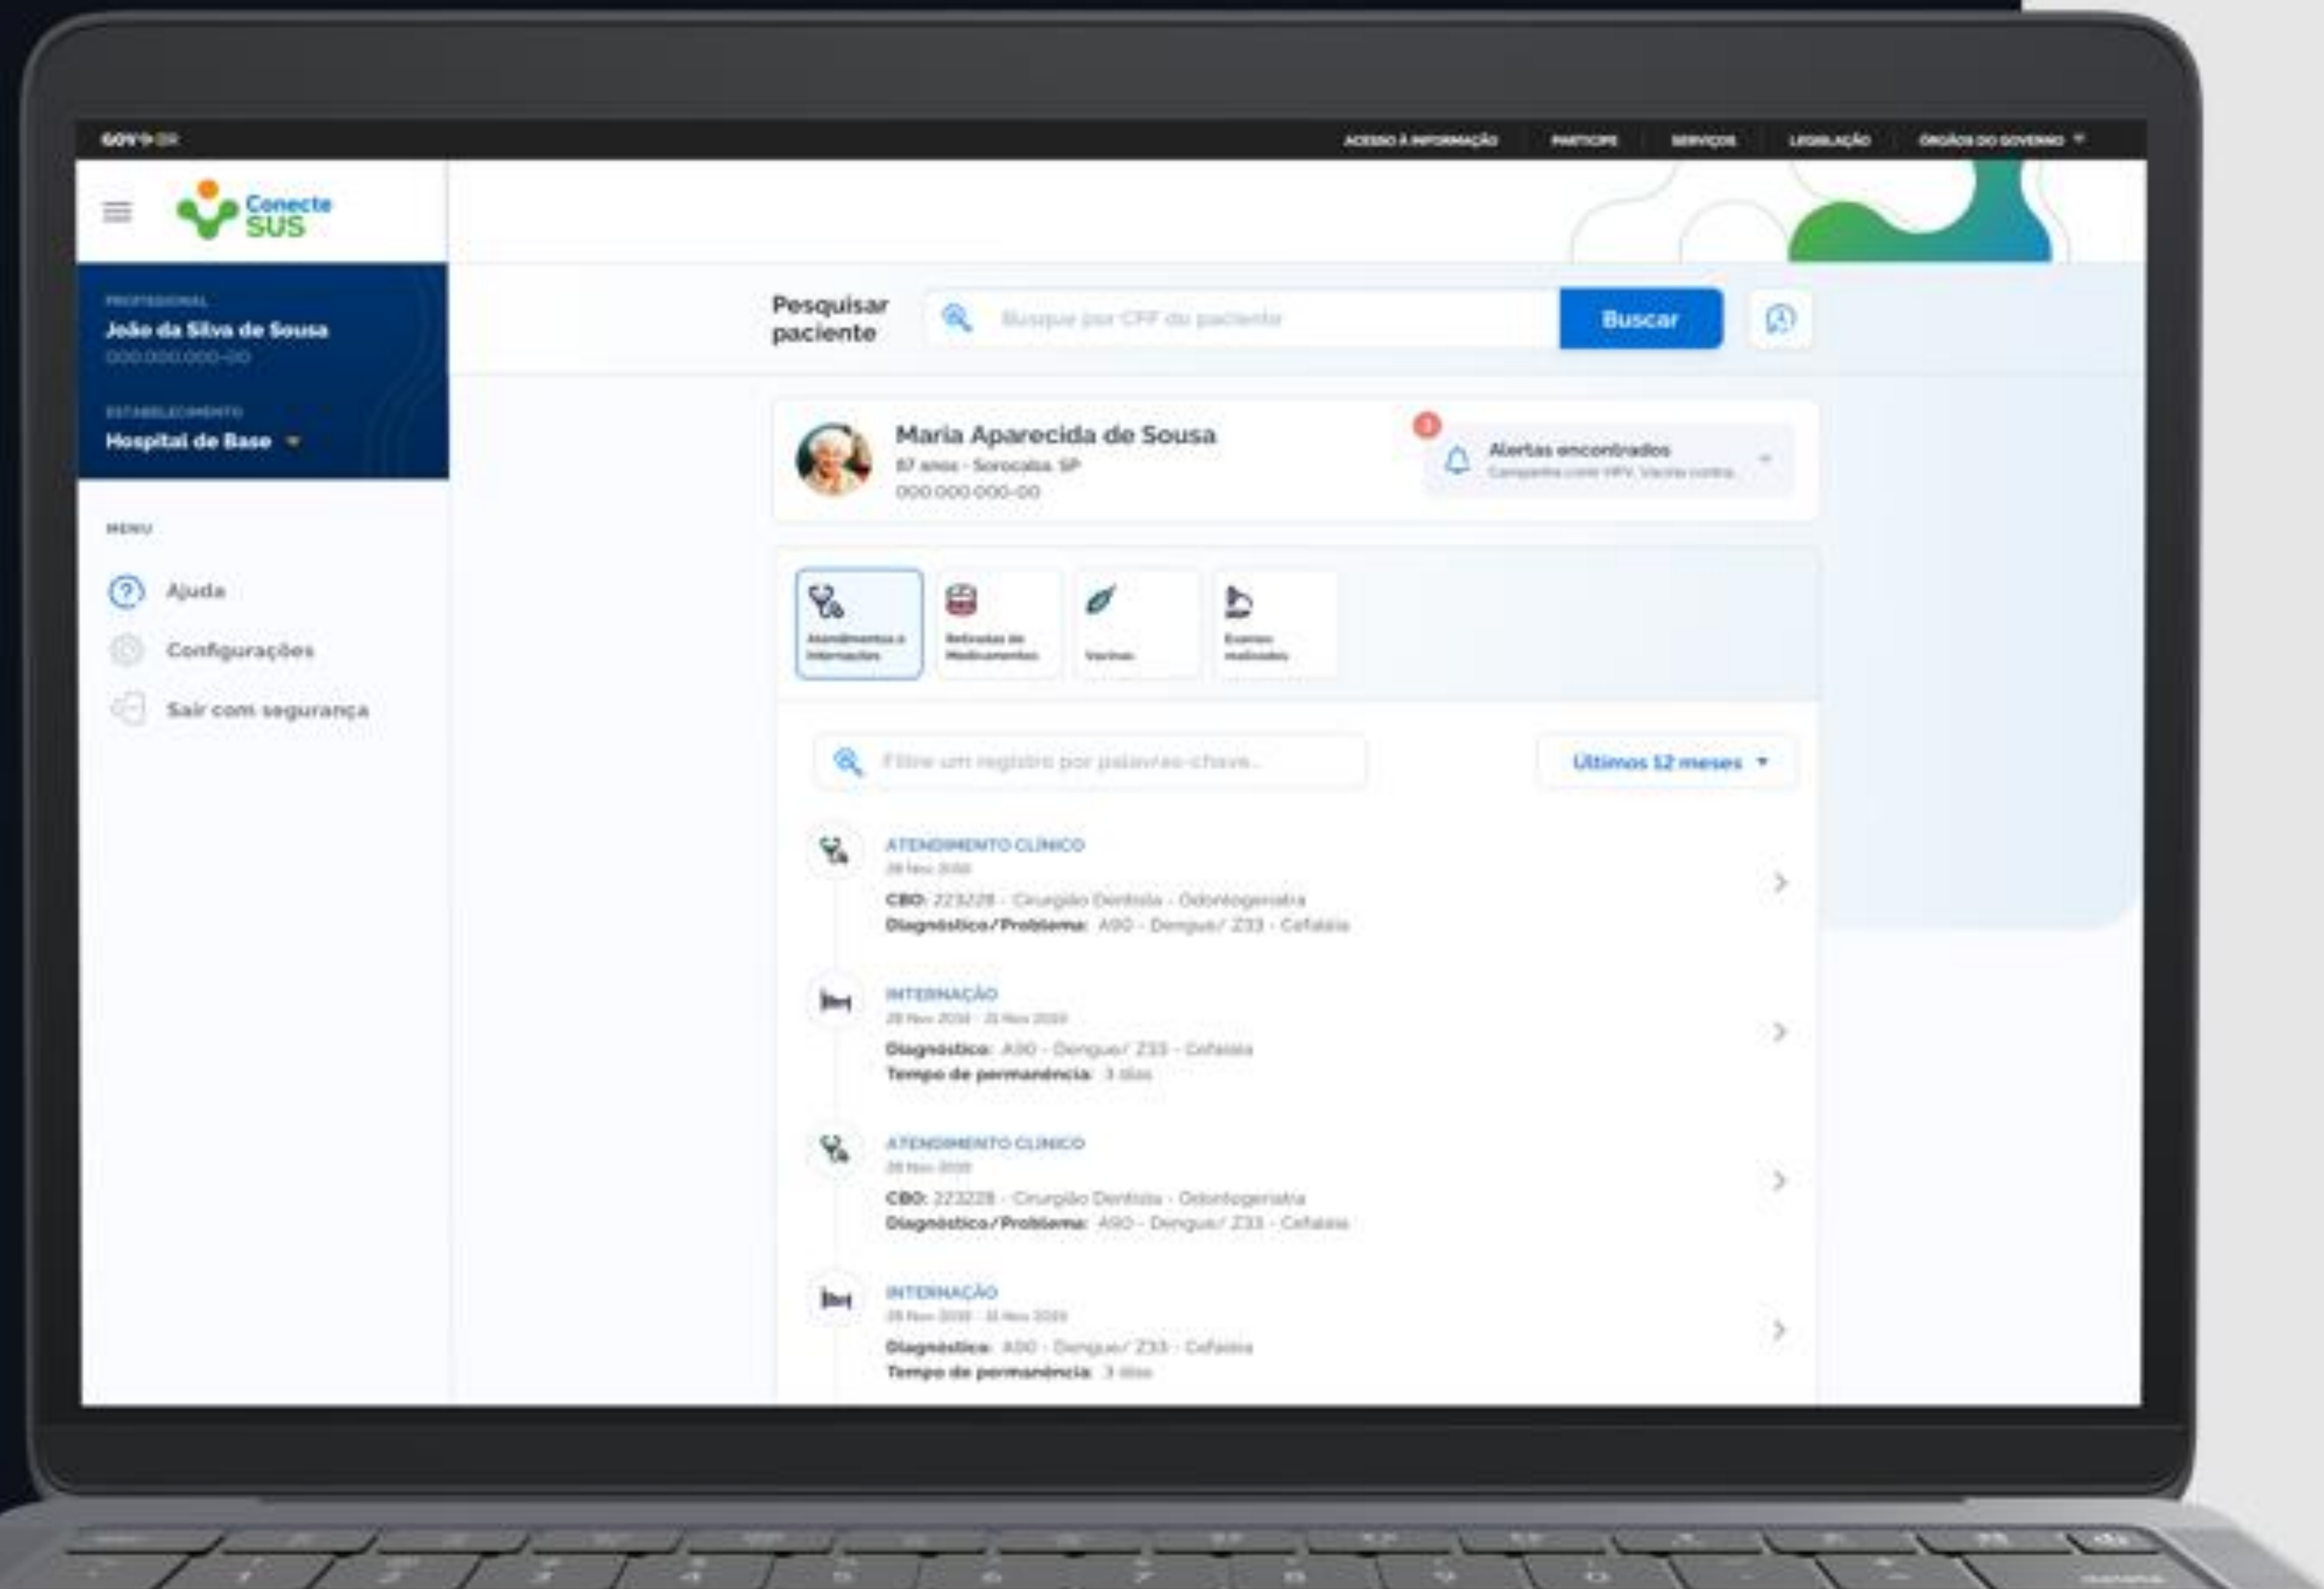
gov.br

ACESSO À INFORMAÇÃO PARTICIPE SERVIÇOS LEGISLAÇÃO ÓRGÃOS DO GOVERNO

Conecte SUS

PROFISSIONAL
João da Silva de Sousa
000.000.000-00

ESTABELECIMENTO
Hospital de Base

MENU
Ajuda
Configurações
Sair com segurança

Pesquisar paciente

Busque por CPF do paciente

Buscar

Maria Aparecida de Sousa
87 anos · Sorocaba, SP
000.000.000-00

Alertas encontrados
Campanha contra HPV, Vacina contra...

Atendimentos e Internações
Retiradas de Medicamentos
Vacinas
Exames realizados

Filtre um registro por palavras-chave...

Últimos 12 meses

ATENDIMENTO CLÍNICO
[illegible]
CBO: 223228 - Cirurgião Dentista - Odontogeriatra
Diagnóstico/Problema: A90 - Dengue/ Z33 - Cefaléia

INTERNAÇÃO
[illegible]
Diagnóstico: A90 - Dengue/ Z33 - Cefaléia
Tempo de permanência: 3 dias

ATENDIMENTO CLÍNICO
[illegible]
CBO: 223228 - Cirurgião Dentista - Odontogeriatra
Diagnóstico/Problema: A90 - Dengue/ Z33 - Cefaléia

INTERNAÇÃO
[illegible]
Diagnóstico: A90 - Dengue/ Z33 - Cefaléia
Tempo de permanência: 3 dias